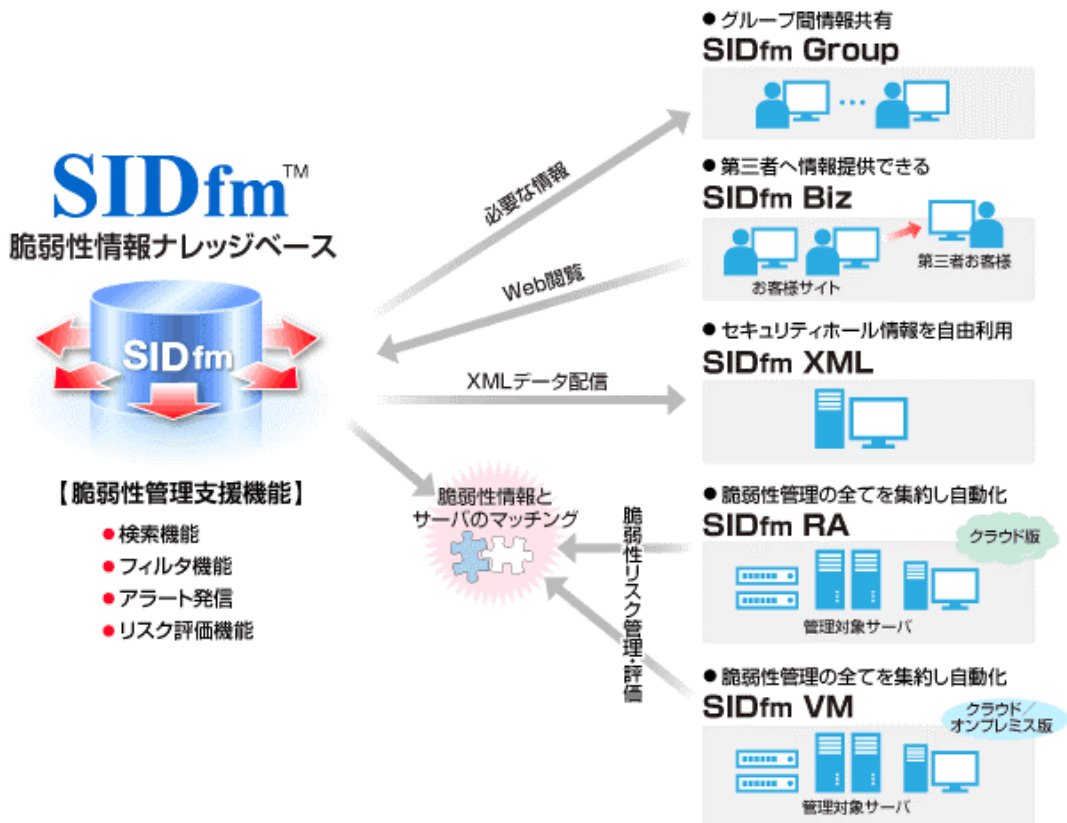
SIDfm™
脆弱性情報ナレッジベース

SIDfm

【脆弱性管理支援機能】
● 検索機能
● フィルタ機能
● アラート発信
● リスク評価機能

必要な情報

Web閲覧

XMLデータ配信

脆弱性情報と
サーバのマッチング

脆弱性リスク管理・評価

● グループ間情報共有
SIDfm Group

● 第三者へ情報提供できる
SIDfm Biz
お客様サイト
第三者お客様

● セキュリティホール情報を自由利用
SIDfm XML

● 脆弱性管理の全てを集約し自動化
SIDfm RA
クラウド版
管理対象サーバ

● 脆弱性管理の全てを集約し自動化
SIDfm VM
クラウド／
オンプレミス版
管理対象サーバ